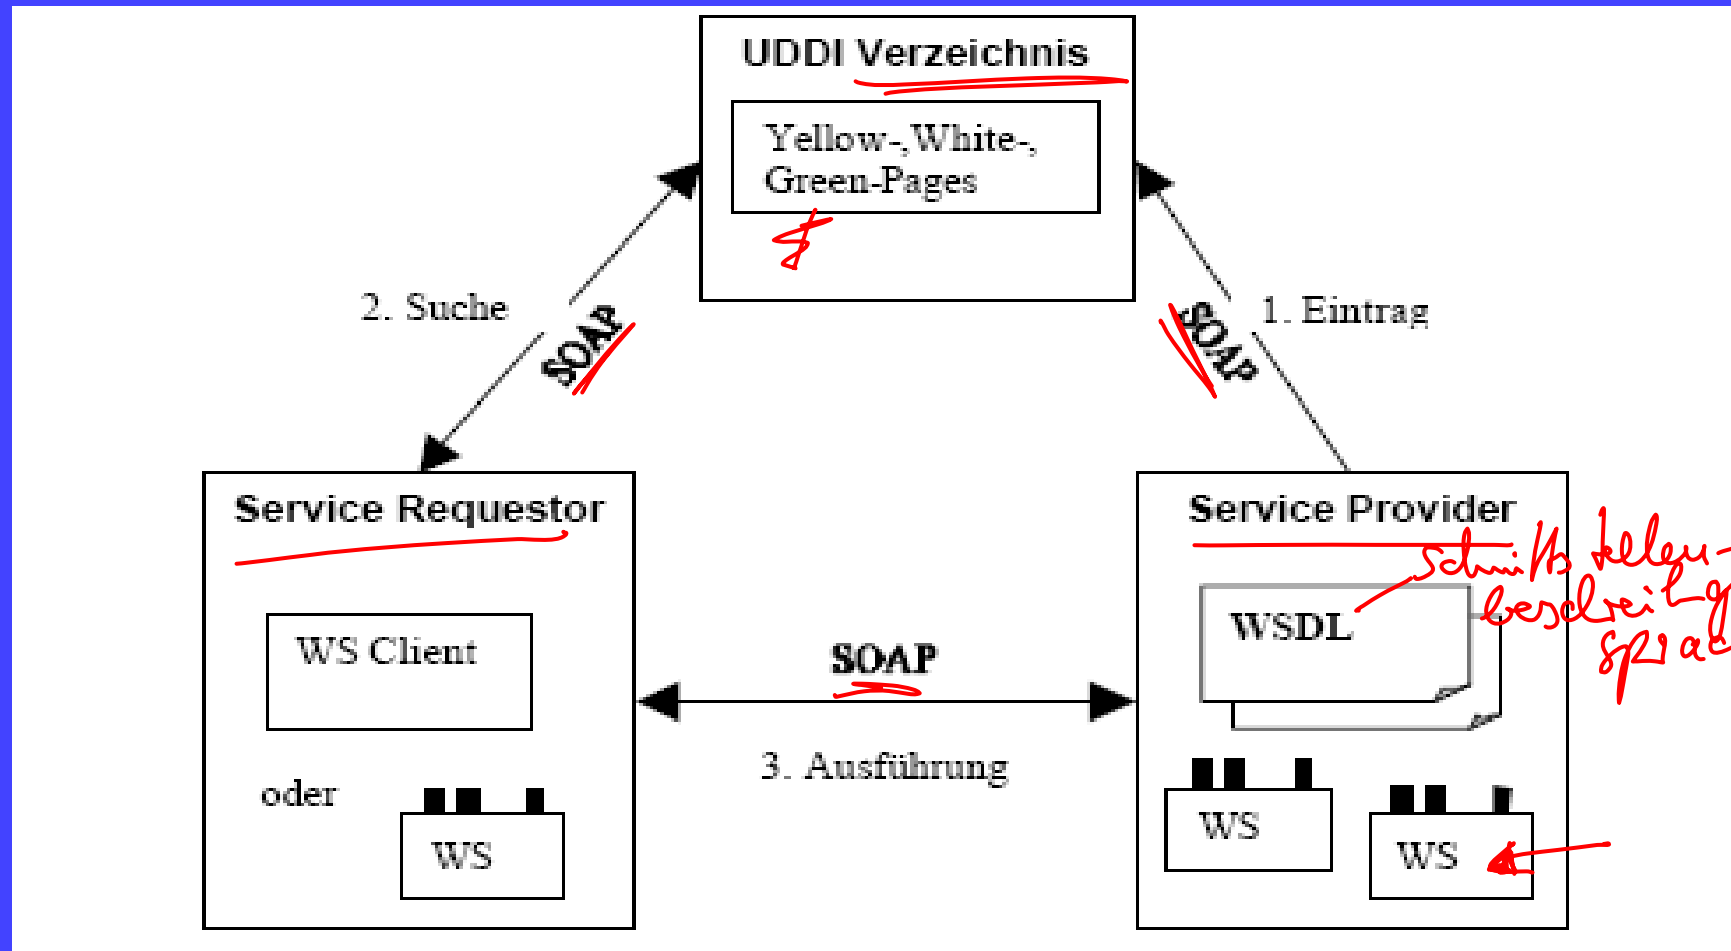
UDDI Verzeichnis

Yellow-, White-, Green-Pages

$

2. Suche

SOAP

1. Eintrag

SOAP

Service Requestor

WS Client

oder

WS

SOAP

3. Ausführung

Service Provider

Schnittstellen-
beschreibungs-
sprac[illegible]

WSDL

WS

WS